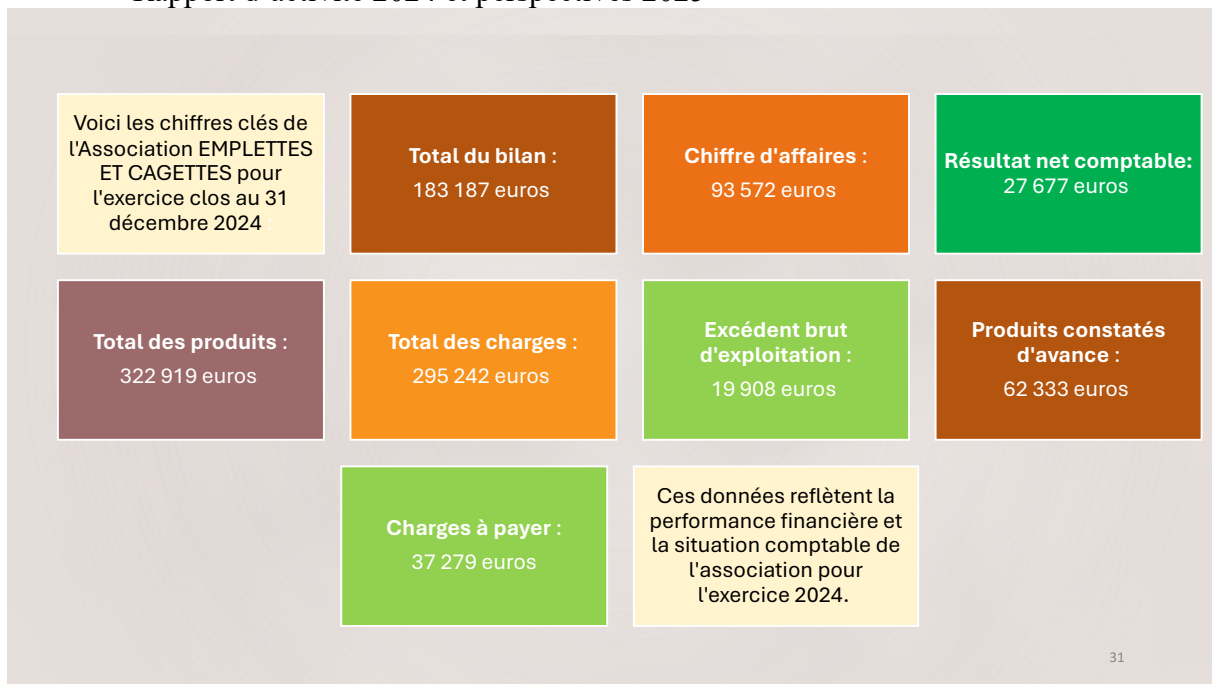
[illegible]apport d'activité 2024 et perspectives 2025

Voici les chiffres clés de l'Association EMPLETTES ET CAGETTES pour l'exercice clos au 31 décembre 2024 :

**Total du bilan :**
183 187 euros

**Chiffre d'affaires :**
93 572 euros

**Résultat net comptable:**
27 677 euros

**Total des produits :**
322 919 euros

**Total des charges :**
295 242 euros

**Excédent brut d'exploitation :**
19 908 euros

**Produits constatés d'avance :**
62 333 euros

**Charges à payer :**
37 279 euros

Ces données reflètent la performance financière et la situation comptable de l'association pour l'exercice 2024.

31